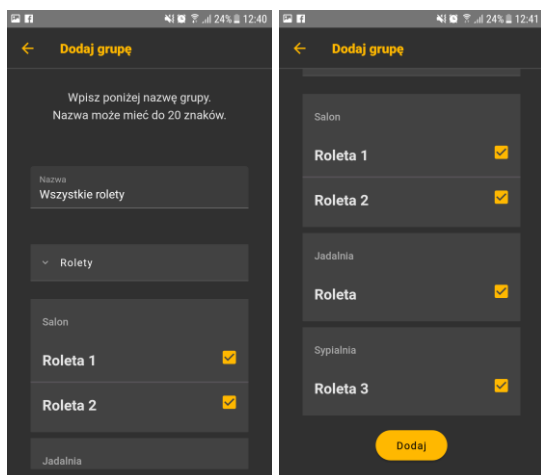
24% 12:40

Dodaj grupę

Wpisz poniżej nazwę grupy.
Nazwa może mieć do 20 znaków.

Nazwa
Wszystkie rolety

Rolety

Salon

Roleta 1

Roleta 2

Jadalnia

24% 12:41

Dodaj grupę

Salon

Roleta 1

Roleta 2

Jadalnia

Roleta

Sypialnia

Roleta 3

Dodaj